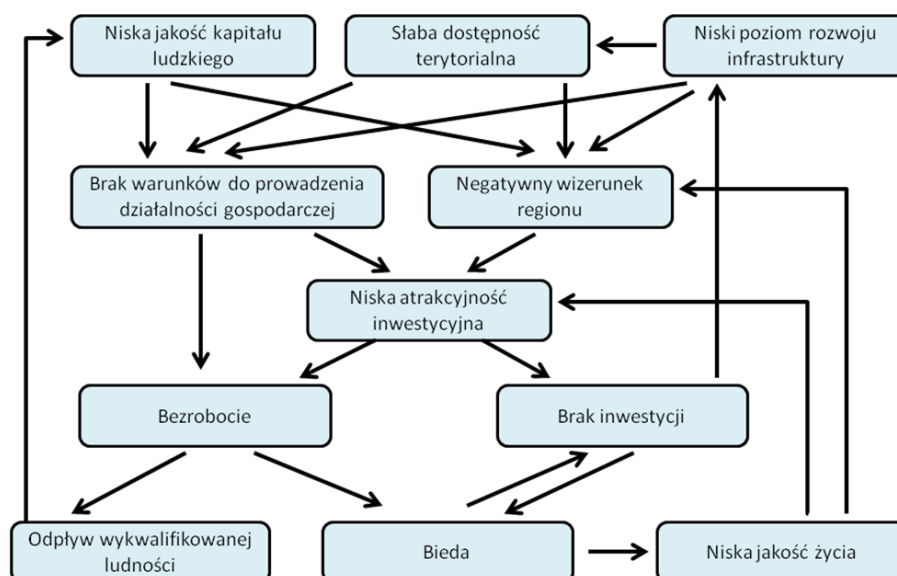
Niska jakość kapitału ludzkiego

Słaba dostępność terytorialna

Niski poziom rozwoju infrastruktury

Brak warunków do prowadzenia działalności gospodarczej

Negatywny wizerunek regionu

Niska atrakcyjność inwestycyjna

Bezrobocie

Brak inwestycji

Odpływ wykwalifikowanej ludności

Bieda

Niska jakość życia